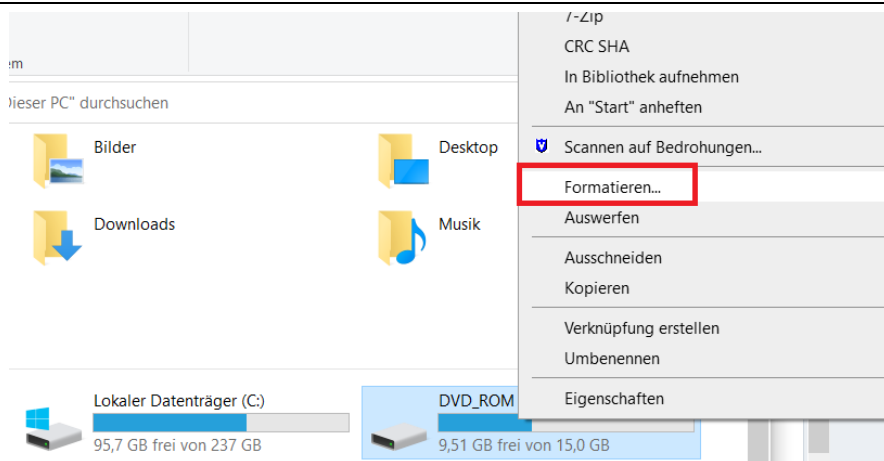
em

ieser PC" durchsuchen

Bilder

Desktop

Downloads

Musik

Lokaler Datenträger (C:)
95,7 GB frei von 237 GB

DVD_ROM
9,51 GB frei von 15,0 GB

7-Zip
CRC SHA
In Bibliothek aufnehmen
An "Start" anheften
Scannen auf Bedrohungen...
Formatieren...
Auswerfen
Ausschneiden
Kopieren
Verknüpfung erstellen
Umbenennen
Eigenschaften